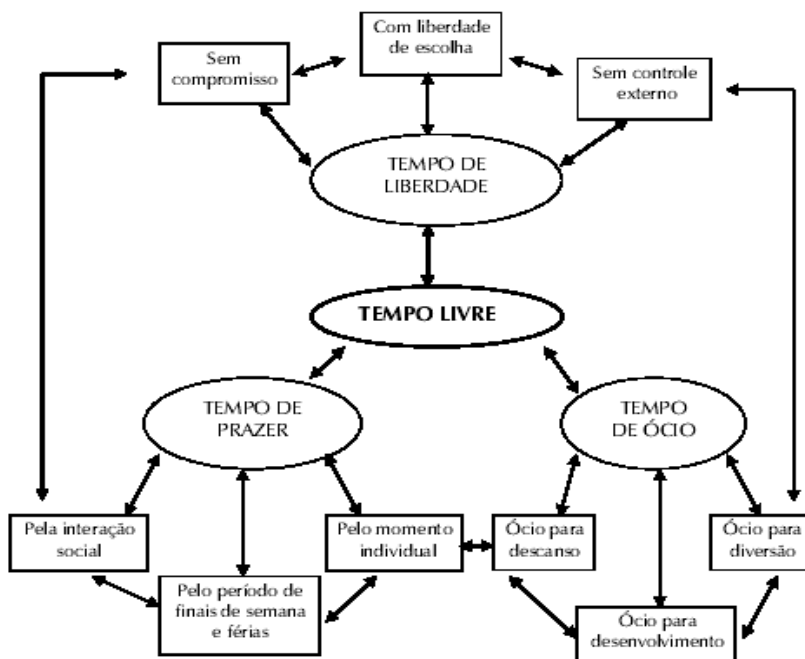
Sem compromisso

Com liberdade de escolha

Sem controle externo

TEMPO DE LIBERDADE

TEMPO LIVRE

TEMPO DE PRAZER

TEMPO DE ÓCIO

Pela interação social

Pelo período de finais de semana e férias

Pelo momento individual

Ócio para descanso

Ócio para desenvolvimento

Ócio para diversão